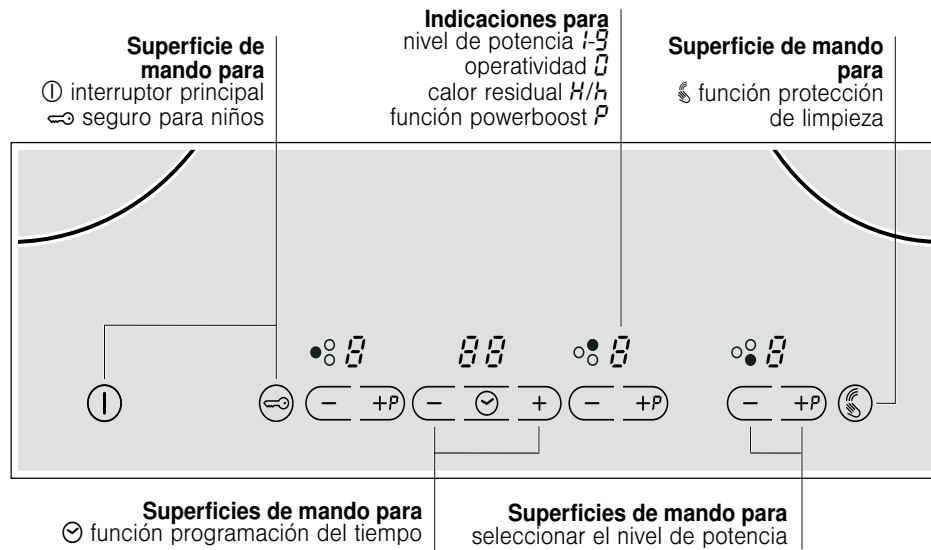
**Superficie de mando para**
⏻ interruptor principal
⊸ seguro para niños

**Indicaciones para**
nivel de potencia 1-9
operatividad 0
calor residual H/h
función powerboost P

**Superficie de mando para**
función protección de limpieza

8 88 8 8

− +P − ⊙ + − +P − +P

**Superficies de mando para**
⊙ función programación del tiempo

**Superficies de mando para**
seleccionar el nivel de potencia